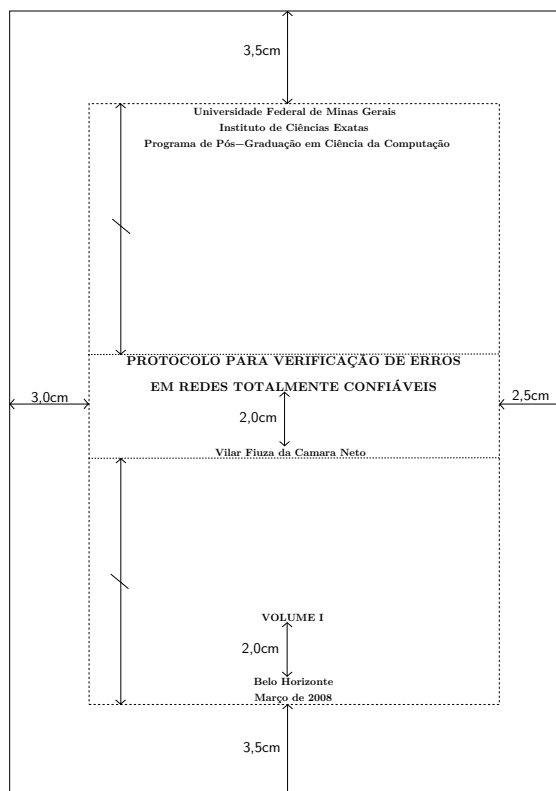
3,5cm

Universidade Federal de Minas Gerais
Instituto de Ciências Exatas
Programa de Pós–Graduação em Ciência da Computação

PROTOCOLO PARA VERIFICAÇÃO DE ERROS
EM REDES TOTALMENTE CONFIÁVEIS

3,0cm

2,0cm

2,5cm

Vilar Fiuza da Camara Neto

VOLUME I

2,0cm

Belo Horizonte
Março de 2008

3,5cm